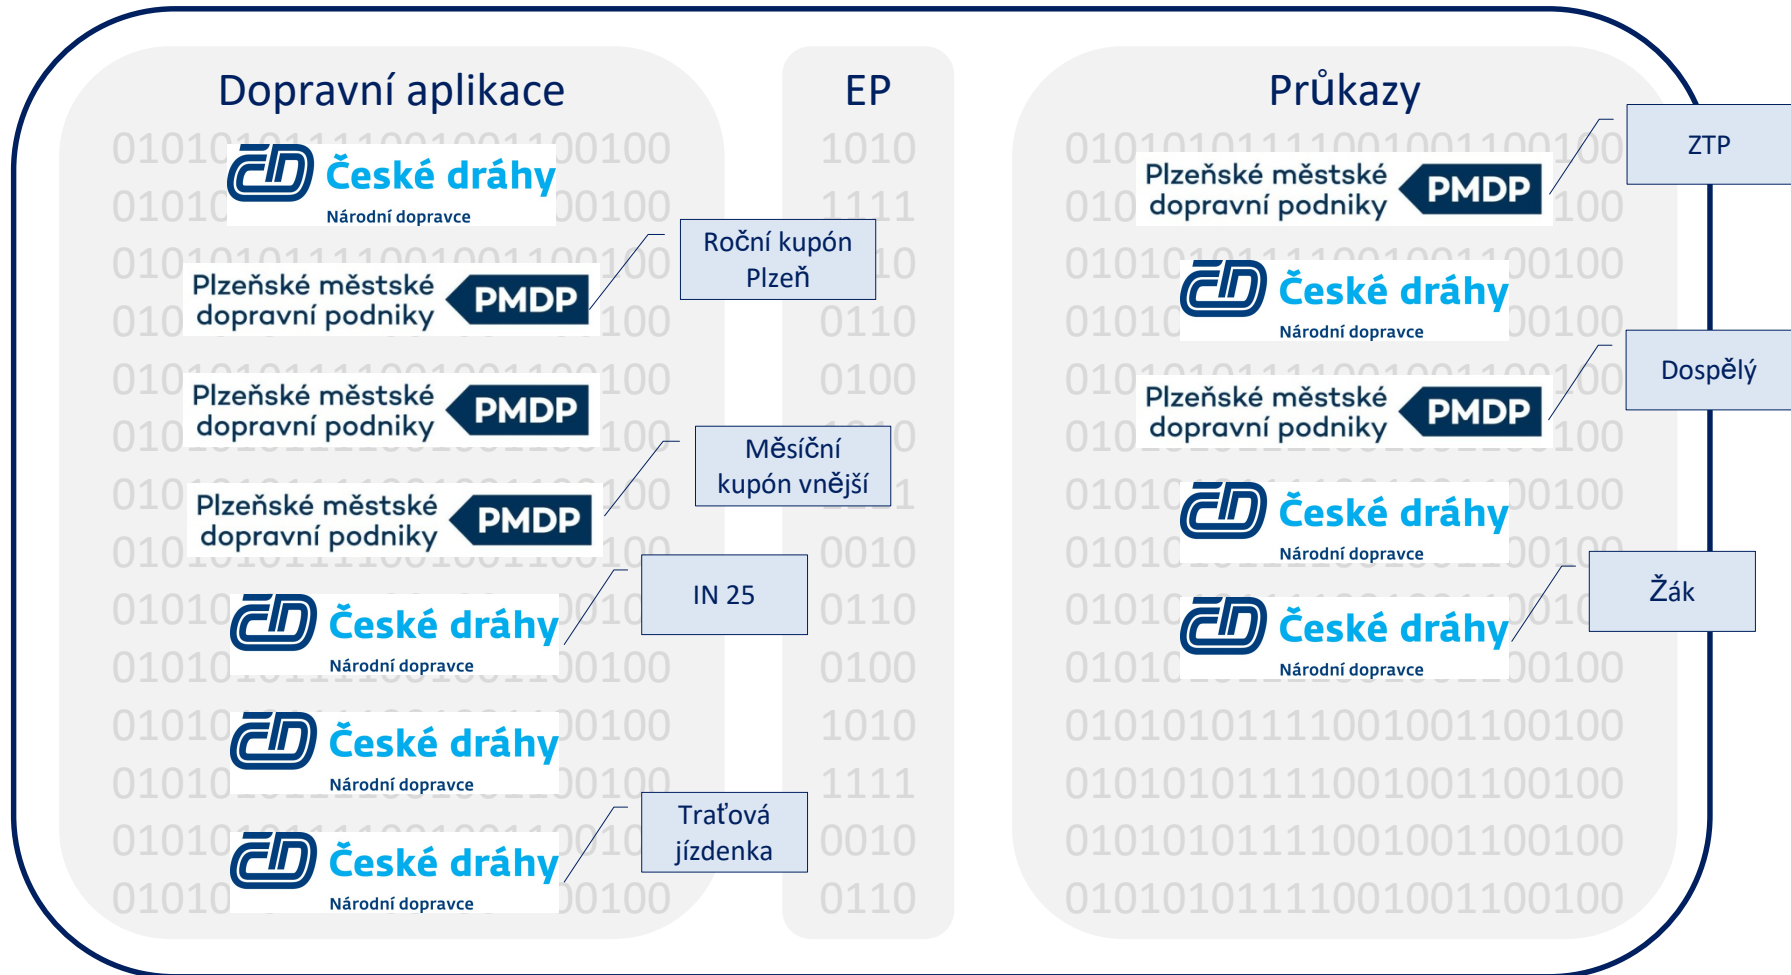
Dopravní aplikace

České dráhy
Národní dopravce

Plzeňské městské dopravní podniky PMDP

Roční kupón Plzeň

Plzeňské městské dopravní podniky PMDP

Plzeňské městské dopravní podniky PMDP

Měsíční kupón vnější

České dráhy
Národní dopravce

IN 25

České dráhy
Národní dopravce

České dráhy
Národní dopravce

Traťová jízdenka

EP

1010
1111
0110
0100
0010
0110
0100
1010
1111
0010
0110

Průkazy

Plzeňské městské dopravní podniky PMDP

ZTP

České dráhy
Národní dopravce

Plzeňské městské dopravní podniky PMDP

Dospělý

České dráhy
Národní dopravce

České dráhy
Národní dopravce

Žák

0101010111100100110010
0101010111100100110010
0101010111100100110010
0101010111100100110010